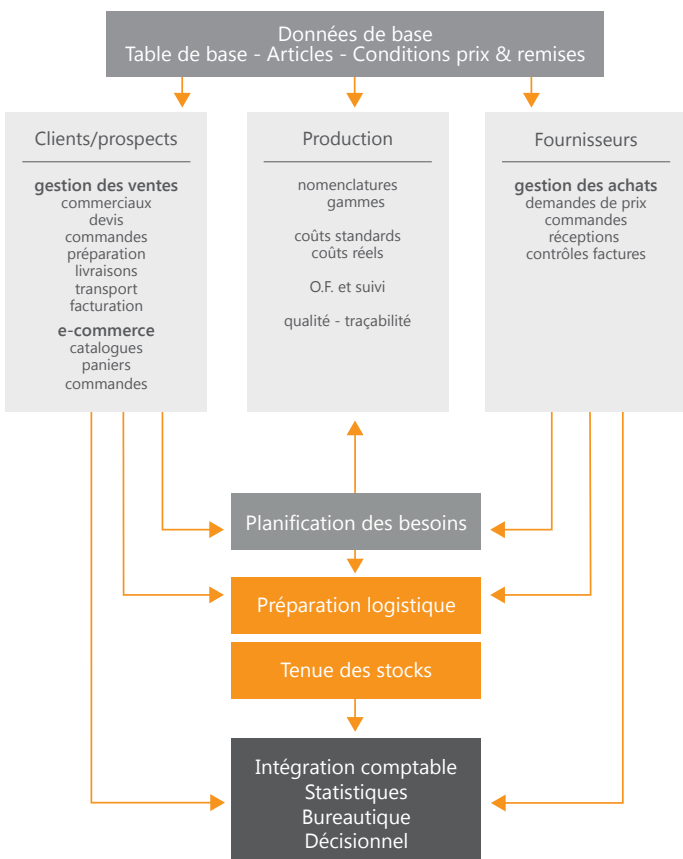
Données de base
Table de base - Articles - Conditions prix & remises

Clients/prospects

gestion des ventes
commerciaux
devis
commandes
préparation
livraisons
transport
facturation

e-commerce
catalogues
paniers
commandes

Production

nomenclatures
gammes

coûts standards
coûts réels

O.F. et suivi

qualité - traçabilité

Fournisseurs

gestion des achats
demandes de prix
commandes
réceptions
contrôles factures

Planification des besoins

Préparation logistique

Tenue des stocks

Intégration comptable
Statistiques
Bureautique
Décisionnel